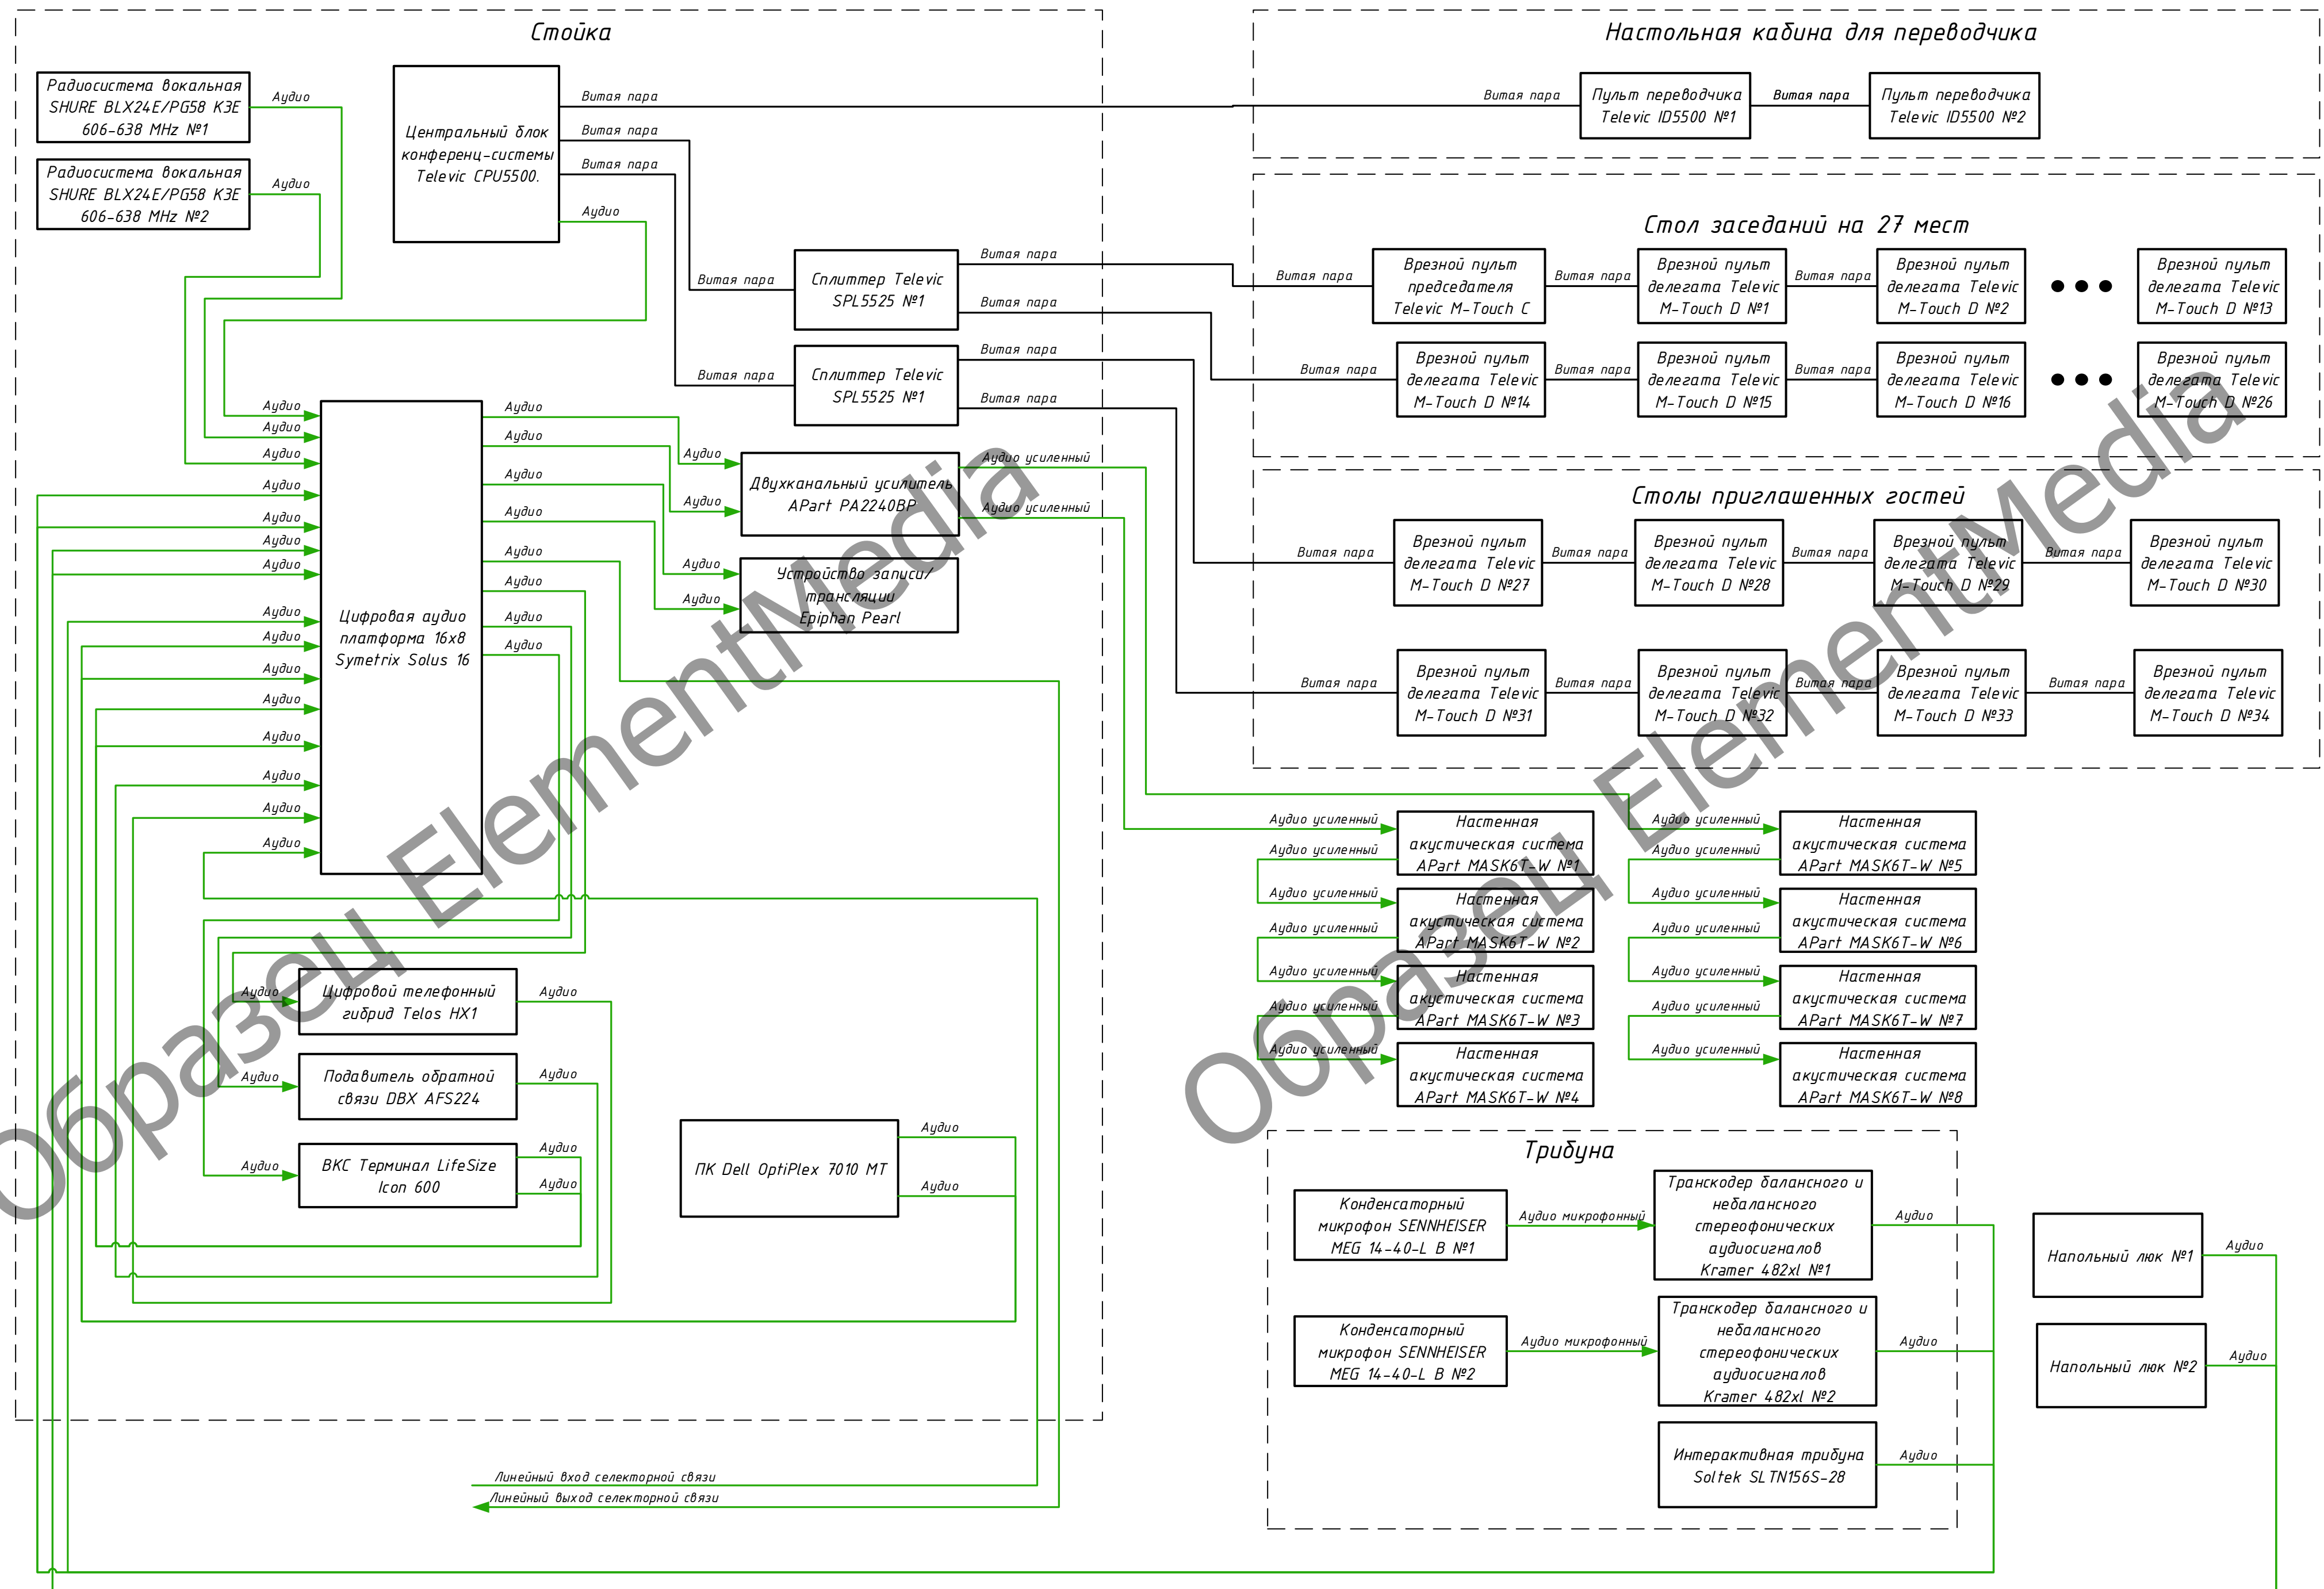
Стойка

Радиосистема вокальная SHURE BLX24E/PG58 K3E 606-638 MHz №1

Аудио

Радиосистема вокальная SHURE BLX24E/PG58 K3E 606-638 MHz №2

Аудио

Центральный блок конференц-системы Televic CPU5500.

Витая пара
Витая пара
Витая пара
Аудио

Сплиттер Televic SPL5525 №1

Витая пара
Витая пара
Витая пара

Сплиттер Televic SPL5525 №1

Витая пара
Витая пара
Витая пара

Цифровая аудио платформа 16x8 Symetrix Solus 16

Аудио
Аудио
Аудио
Аудио
Аудио
Аудио
Аудио
Аудио
Аудио
Аудио
Аудио
Аудио
Аудио
Аудио
Аудио

Аудио
Аудио
Аудио
Аудио
Аудио
Аудио
Аудио
Аудио

Двухканальный усилитель APart PA2240BP

Аудио
Аудио
Аудио усиленный
Аудио усиленный

Устройство записи/ трансляции Epiphan Pearl

Аудио
Аудио

Цифровой телефонный гибрид Telos HX1

Аудио
Аудио

Подавитель обратной связи DBX AFS224

Аудио
Аудио

ВКС Терминал LifeSize Icon 600

Аудио
Аудио
Аудио

ПК Dell OptiPlex 7010 MT

Аудио
Аудио

Линейный вход селекторной связи
Линейный выход селекторной связи

Настольная кабина для переводчика

Витая пара
Пульт переводчика Televic ID5500 №1
Витая пара
Пульт переводчика Televic ID5500 №2

Стол заседаний на 27 мест

Витая пара
Врезной пульт председателя Televic M-Touch C
Витая пара
Врезной пульт делегата Televic M-Touch D №1
Витая пара
Врезной пульт делегата Televic M-Touch D №2
Врезной пульт делегата Televic M-Touch D №13

Витая пара
Врезной пульт делегата Televic M-Touch D №14
Витая пара
Врезной пульт делегата Televic M-Touch D №15
Витая пара
Врезной пульт делегата Televic M-Touch D №16
Врезной пульт делегата Televic M-Touch D №26

Столы приглашенных гостей

Витая пара
Врезной пульт делегата Televic M-Touch D №27
Витая пара
Врезной пульт делегата Televic M-Touch D №28
Витая пара
Врезной пульт делегата Televic M-Touch D №29
Витая пара
Врезной пульт делегата Televic M-Touch D №30

Витая пара
Врезной пульт делегата Televic M-Touch D №31
Витая пара
Врезной пульт делегата Televic M-Touch D №32
Витая пара
Врезной пульт делегата Televic M-Touch D №33
Витая пара
Врезной пульт делегата Televic M-Touch D №34

Аудио усиленный
Аудио усиленный
Настенная акустическая система APart MASK6T-W №1
Аудио усиленный
Аудио усиленный
Настенная акустическая система APart MASK6T-W №2
Аудио усиленный
Аудио усиленный
Настенная акустическая система APart MASK6T-W №3
Аудио усиленный
Настенная акустическая система APart MASK6T-W №4

Аудио усиленный
Аудио усиленный
Настенная акустическая система APart MASK6T-W №5
Аудио усиленный
Аудио усиленный
Настенная акустическая система APart MASK6T-W №6
Аудио усиленный
Аудио усиленный
Настенная акустическая система APart MASK6T-W №7
Аудио усиленный
Настенная акустическая система APart MASK6T-W №8

Трибуна

Конденсаторный микрофон SENNHEISER MEG 14-40-L B №1
Аудио микрофонный
Транскодер балансного и небалансного стереофонических аудиосигналов Kramer 482xl №1
Аудио

Конденсаторный микрофон SENNHEISER MEG 14-40-L B №2
Аудио микрофонный
Транскодер балансного и небалансного стереофонических аудиосигналов Kramer 482xl №2
Аудио

Интерактивная трибуна Soltek SLTN156S-28
Аудио

Напольный люк №1
Аудио

Напольный люк №2
Аудио

Образец ElementMedia
Образец ElementMedia